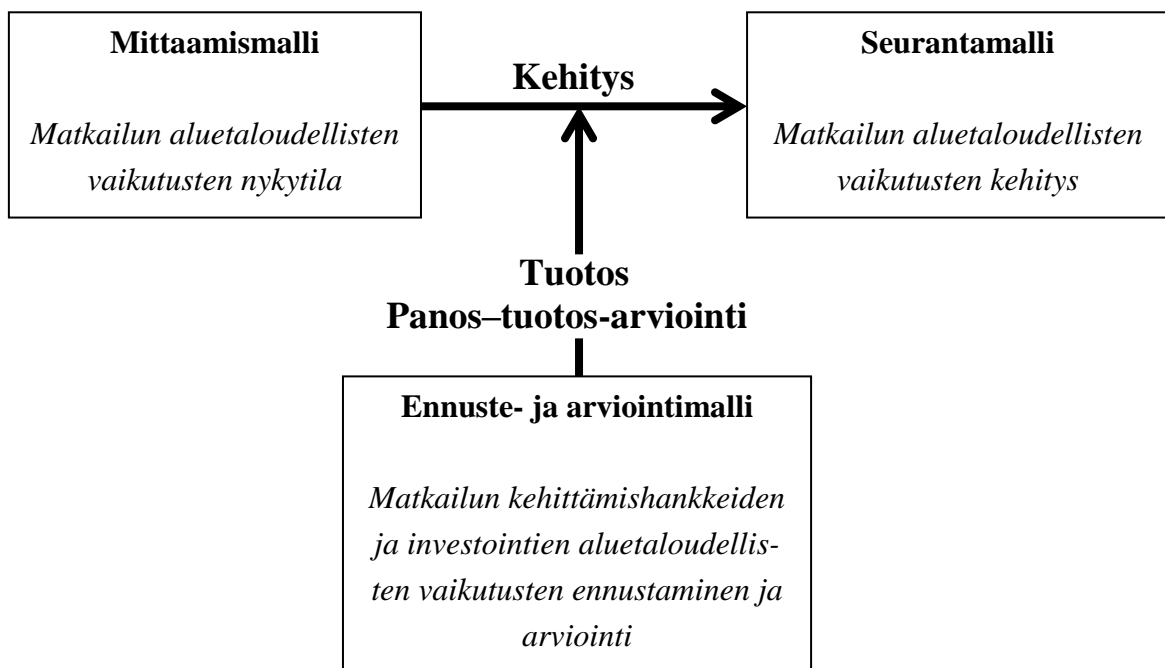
Mittaamismalli

Matkailun aluetaloudellisten vaikutusten nykytila

Kehitys

Seurantamalli

Matkailun aluetaloudellisten vaikutusten kehitys

Tuotos
Panos–tuotos-arviointi

Ennuste- ja arviointimalli

Matkailun kehittämishankkeiden ja investointien aluetaloudellisten vaikutusten ennustaminen ja arviointi